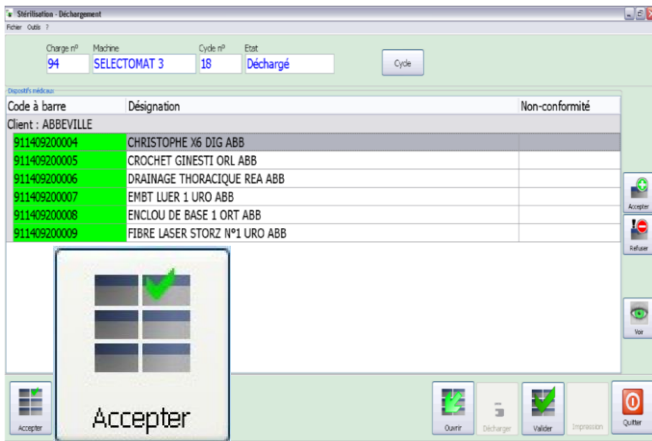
Stérilisation - Déchargement
Fichier Outils ?

Charge n° 94
Machine SELECTOMAT 3
Cycle n° 18
Etat Déchargé
Cycle

Dispositifs médicaux

| Code à barre | Désignation | Non-conformité |
|---|---|---|
| Client : ABBEVILLE | | |
| 911409200004 | CHRISTOPHE X6 DIG ABB | |
| 911409200005 | CROCHET GINESTI ORL ABB | |
| 911409200006 | DRAINAGE THORACIQUE REA ABB | |
| 911409200007 | EMBT LUER 1 URO ABB | |
| 911409200008 | ENCLOU DE BASE 1 ORT ABB | |
| 911409200009 | FIBRE LASER STORZ N°1 URO ABB | |

Accepter
Refuser
Voir

Accepter
Accepter
Ouvrir
Décharger
Valider
Impression
Quitter